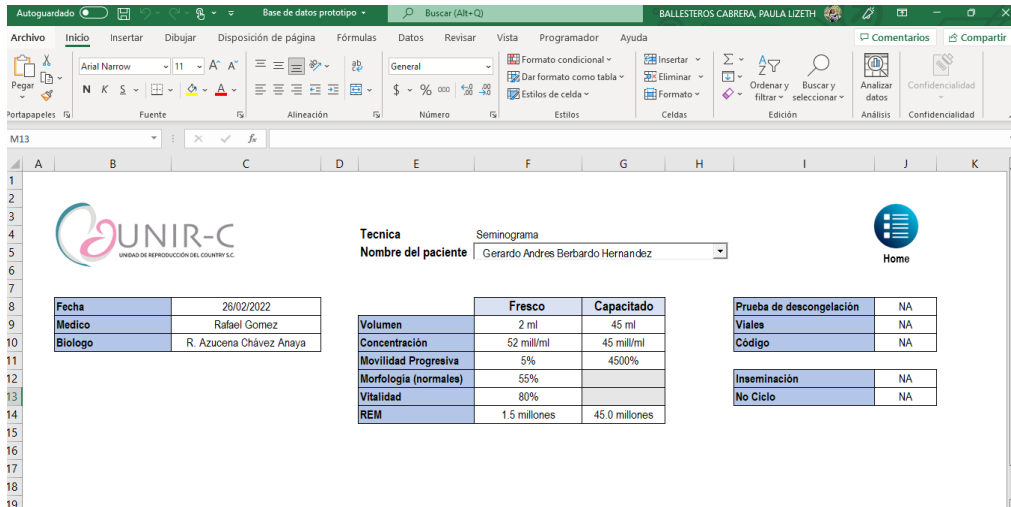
Autoguardado  Base de datos prototipo  Buscar (Alt+Q)  BALLESTEROS CABRERA, PAULA LIZETH

Archivo  Inicio  Insertar  Dibujar  Disposición de página  Fórmulas  Datos  Revisar  Vista  Programador  Ayuda  Comentarios  Compartir

Pegar  Arial Narrow  11  A  A  N  K  S  A  General  $  %  000  Formato condicional  Dar formato como tabla  Estilos de celda  Insertar  Eliminar  Formato  Ordenar y filtrar  Buscar y seleccionar  Analizar datos  Confidencialidad

Portapapeles  Fuente  Alineación  Número  Estilos  Celdas  Edición  Análisis  Confidencialidad

M13  fx

A B C D E F G H I J K

UNIR-C
UNIDAD DE REPRODUCCIÓN DEL COUNTRY S.C.

Tecnica  Seminograma
Nombre del paciente  Gerardo Andres Berbardo Hernandez

Home

| Fecha | 26/02/2022 |
|---|---|
| Medico | Rafael Gomez |
| Biologo | R. Azucena Chávez Anaya |

| | Fresco | Capacitado |
|---|---|---|
| Volumen | 2 ml | 45 ml |
| Concentración | 52 mill/ml | 45 mill/ml |
| Movilidad Progresiva | 5% | 4500% |
| Morfologia (normales) | 55% | |
| Vitalidad | 80% | |
| REM | 1.5 millones | 45.0 millones |

| Prueba de descongelación | NA |
|---|---|
| Viales | NA |
| Código | NA |

| Inseminación | NA |
|---|---|
| No Ciclo | NA |

1 2 3 4 5 6 7 8 9 10 11 12 13 14 15 16 17 18 19